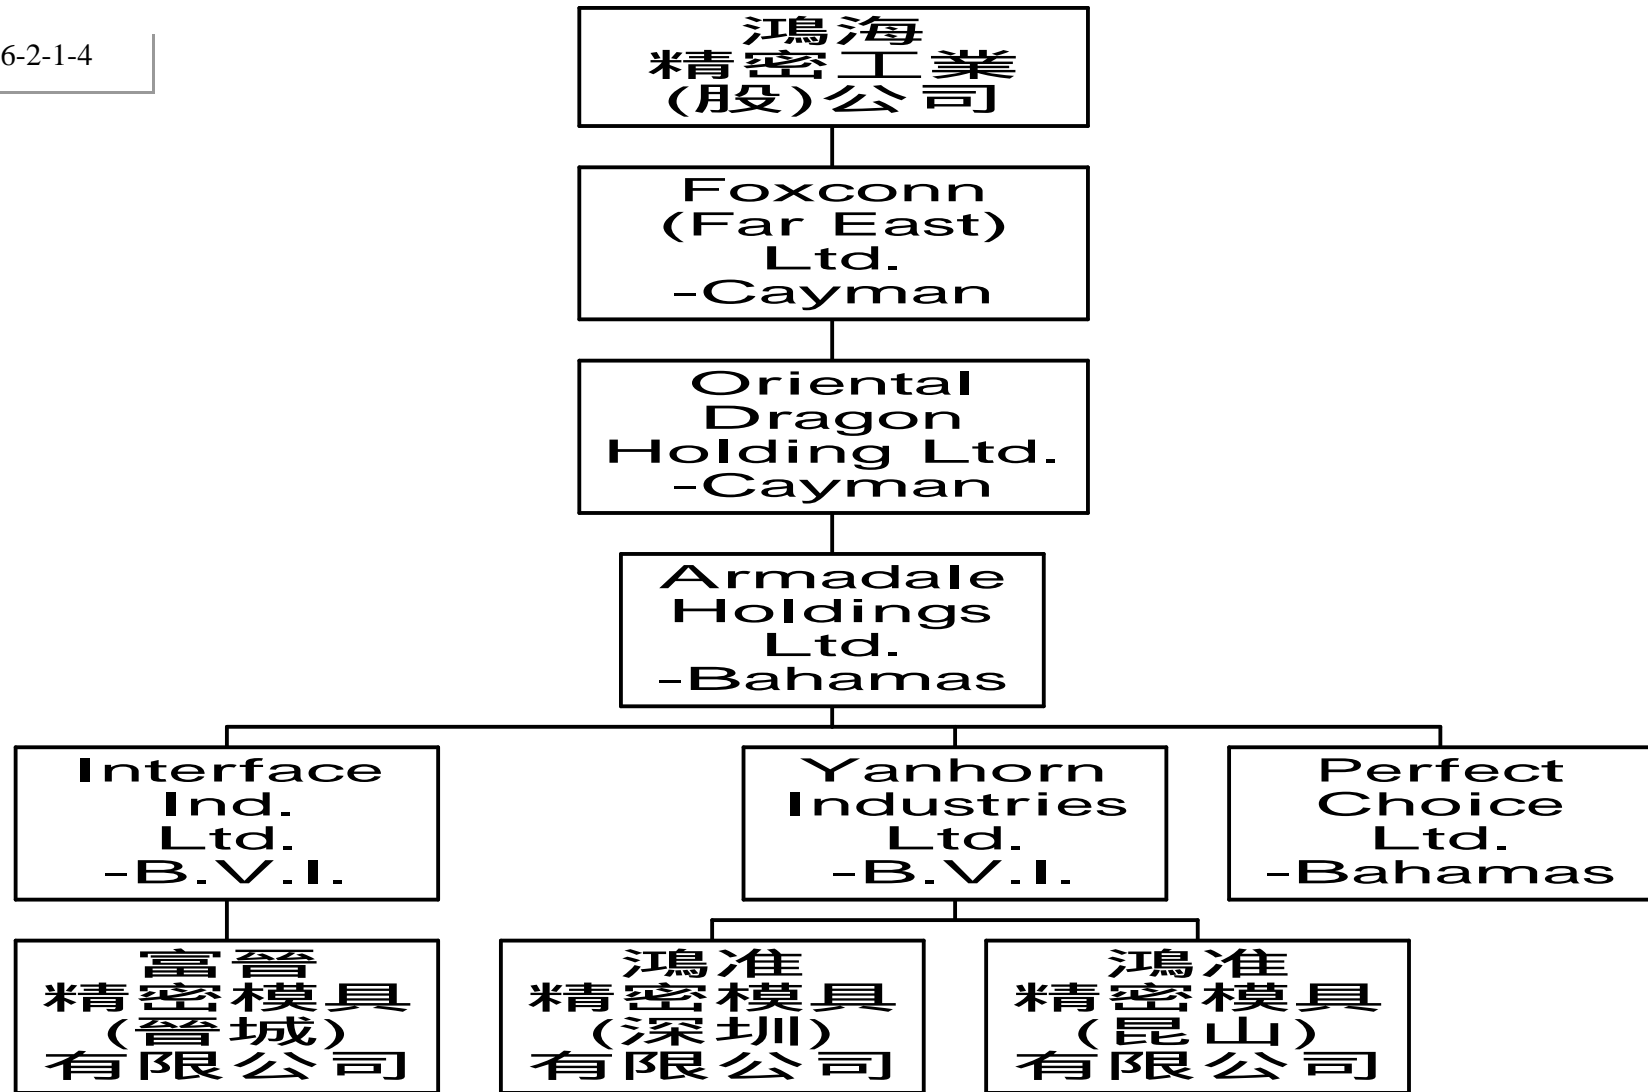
6-2-1-4

鴻海
精密工業
(股)公司

Foxconn
(Far East)
Ltd.
-Cayman

Oriental
Dragon
Holding Ltd.
-Cayman

Armadale
Holdings
Ltd.
-Bahamas

Interface
Ind.
Ltd.
-B.V.I.

Yanhorn
Industries
Ltd.
-B.V.I.

Perfect
Choice
Ltd.
-Bahamas

富晉
精密模具
(晉城)
有限公司

鴻准
精密模具
(深圳)
有限公司

鴻准
精密模具
(昆山)
有限公司